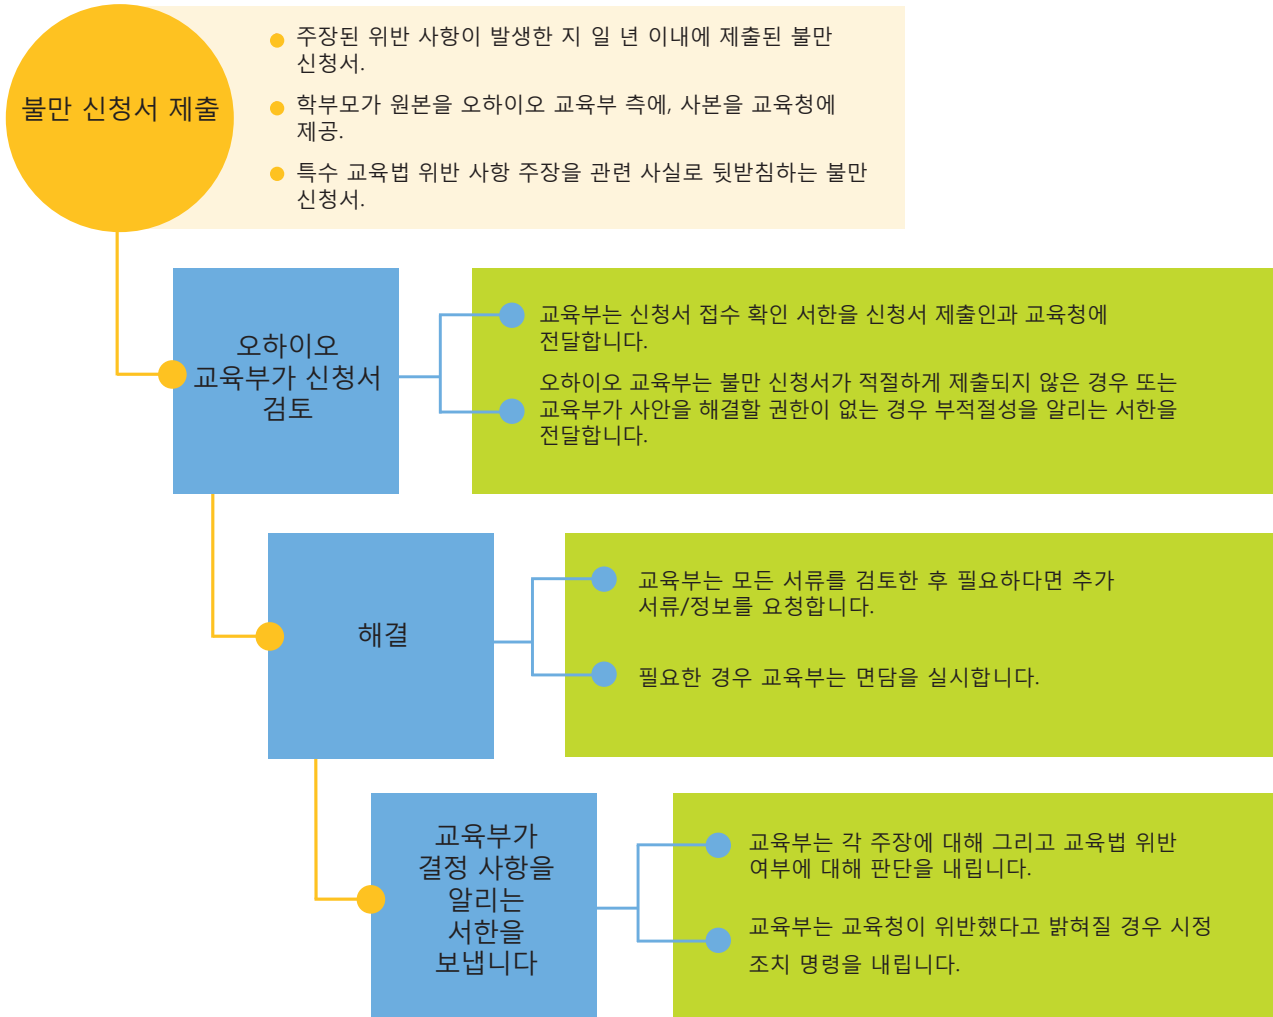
불만 신청서 제출

주장된 위반 사항이 발생한 지 일 년 이내에 제출된 불만 신청서.

학부모가 원본을 오하이오 교육부 측에, 사본을 교육청에 제공.

특수 교육법 위반 사항 주장을 관련 사실로 뒷받침하는 불만 신청서.

오하이오 교육부가 신청서 검토

교육부는 신청서 접수 확인 서한을 신청서 제출인과 교육청에 전달합니다.

오하이오 교육부는 불만 신청서가 적절하게 제출되지 않은 경우 또는 교육부가 사안을 해결할 권한이 없는 경우 부적절성을 알리는 서한을 전달합니다.

해결

교육부는 모든 서류를 검토한 후 필요하다면 추가 서류/정보를 요청합니다.

필요한 경우 교육부는 면담을 실시합니다.

교육부가 결정 사항을 알리는 서한을 보냅니다

교육부는 각 주장에 대해 그리고 교육법 위반 여부에 대해 판단을 내립니다.

교육부는 교육청이 위반했다고 밝혀질 경우 시정 조치 명령을 내립니다.